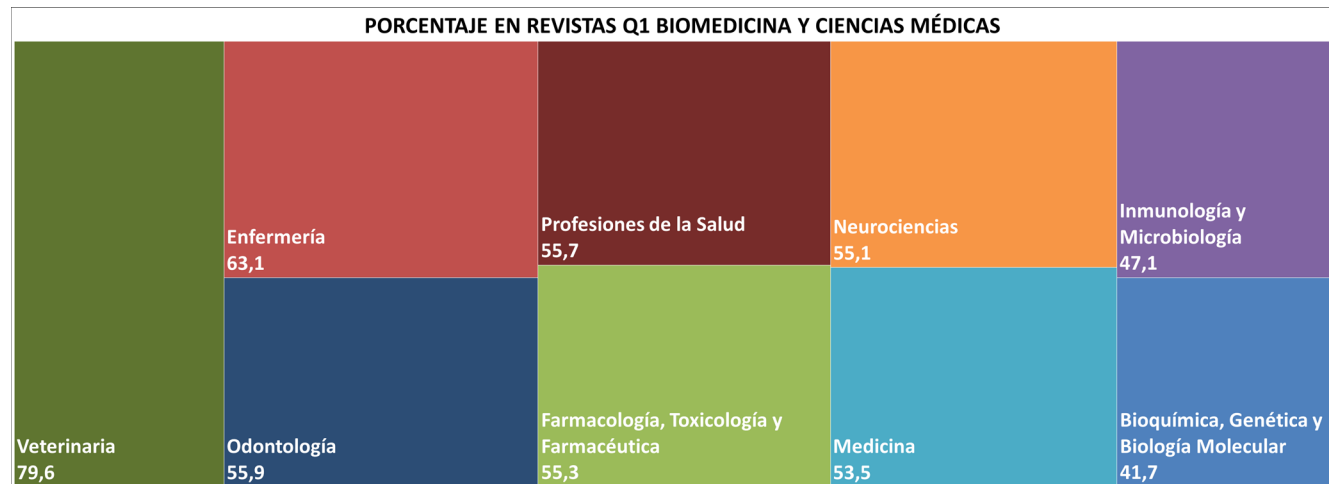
PORCENTAJE EN REVISTAS Q1 BIOMEDICINA Y CIENCIAS MÉDICAS

Veterinaria
79,6

Enfermería
63,1

Odontología
55,9

Profesiones de la Salud
55,7

Farmacología, Toxicología y Farmacéutica
55,3

Neurociencias
55,1

Medicina
53,5

Inmunología y Microbiología
47,1

Bioquímica, Genética y Biología Molecular
41,7